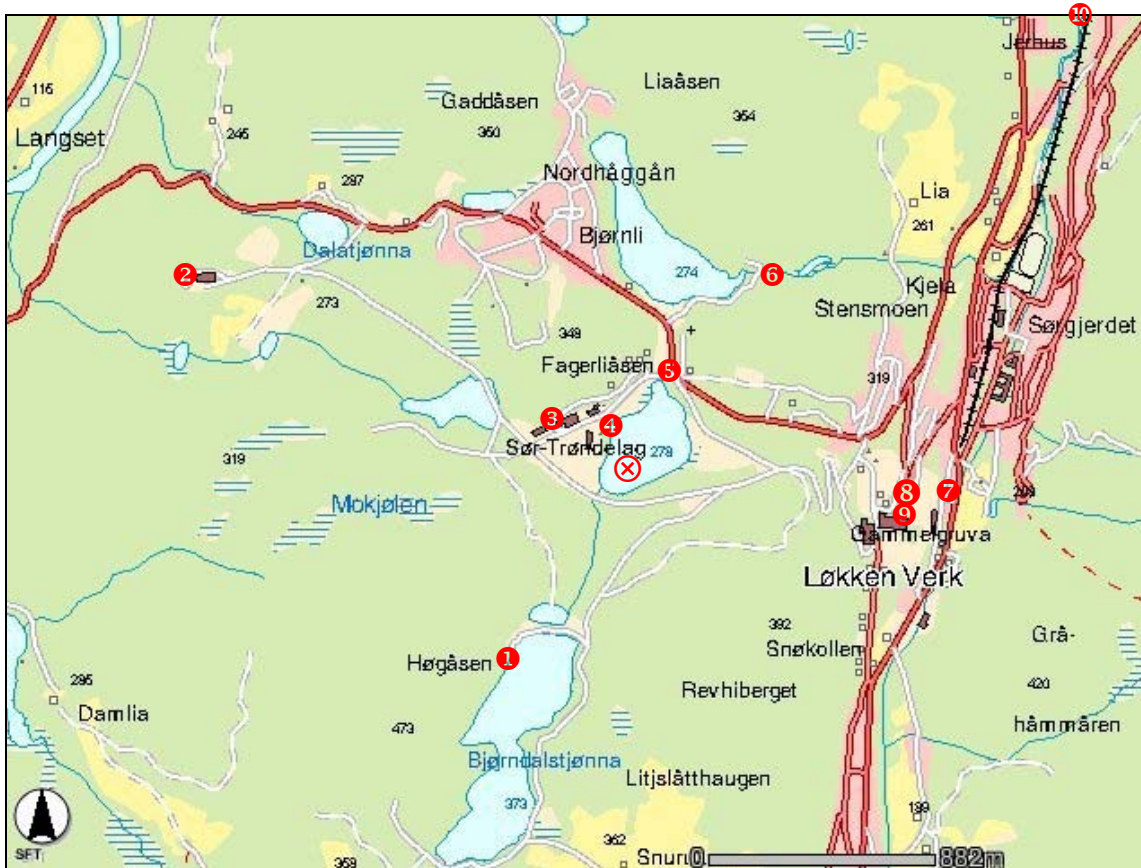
10
Jerhus
116
Langset
245
Gaddåsen
350
Liaåsen
364
287
Nordhåggån
Lia
261
Dalatjønna
Bjørnli
2
273
274
6
Kjela
Stensmoen
Sørgjerdet
348
Fagerliåsen
5
319
3
4
Sør-Trøndelag
279
319
8
7
209
Mokjølen
9
Gammelgruva
Løkken Verk
392
Snøkollen
Grå-
1
Høgåsen
420
295
Revhiberget
hammaren
Damlia
473
Bjørndalstjønna
Litjslåtthaugen
373
199
SFT
362
369
Snuru
0
882m